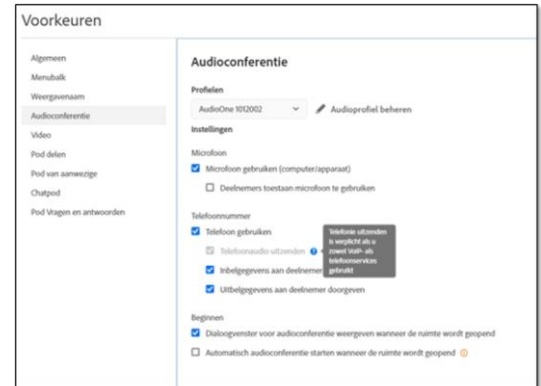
Voorkeuren

Algemeen
Menubalk
Weergavenaam
Audioconferentie
Video
Pod delen
Pod van aanwezige
Chatpod
Pod Vragen en antwoorden

Audioconferentie

Profielen
AudioOne 1012002
Audioprofiel beheren
Instellingen

Microfoon
Microfoon gebruiken (computer/apparaat)
Deelnemers toestaan microfoon te gebruiken

Telefoonnummer
Telefoon gebruiken
Telefoonaudio uitzenden
Inbelgegevens aan deelnemer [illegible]
Uitbelgegevens aan deelnemer doorgeven

Telefonie uitzenden is verplicht als u zowel VoIP- als telefoonservices gebruikt

Beginnen
Dialoogvenster voor audioconferentie weergeven wanneer de ruimte wordt geopend
Automatisch audioconferentie starten wanneer de ruimte wordt geopend